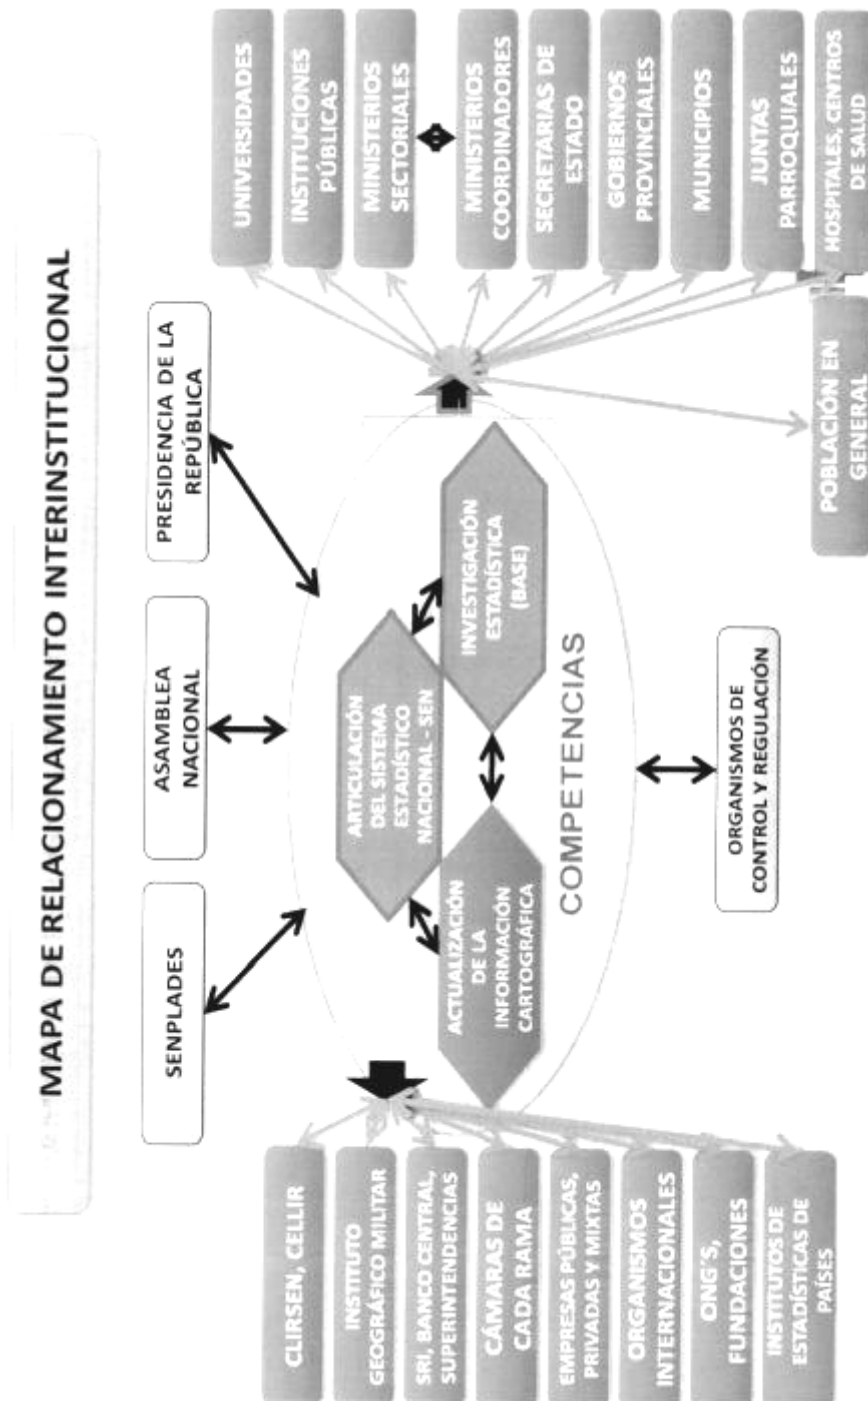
MAPA DE RELACIONAMIENTO INTERINSTITUCIONAL

SENPLADES

ASAMBLEA NACIONAL

PRESIDENCIA DE LA REPÚBLICA

ARTICULACIÓN DEL SISTEMA ESTADÍSTICO NACIONAL - SEN

INVESTIGACIÓN ESTADÍSTICA (BASE)

ACTUALIZACIÓN DE LA INFORMACIÓN CARTOGRÁFICA

COMPETENCIAS

ORGANISMOS DE CONTROL Y REGULACIÓN

UNIVERSIDADES

INSTITUCIONES PÚBLICAS

MINISTERIOS SECTORIALES

MINISTERIOS COORDINADORES

SECRETARÍAS DE ESTADO

GOBIERNOS PROVINCIALES

MUNICIPIOS

JUNTAS PARROQUIALES

HOSPITALES, CENTROS DE SALUD

POBLACIÓN EN GENERAL

CLIRSEN, CELLIR

INSTITUTO GEOGRÁFICO MILITAR

SRI, BANCO CENTRAL, SUPERINTENDENCIAS

CÁMARAS DE CADA RAMA

EMPRESAS PÚBLICAS, PRIVADAS Y MIXTAS

ORGANISMOS INTERNACIONALES

ONG'S, FUNDACIONES

INSTITUTOS DE ESTADÍSTICAS DE PAÍSES